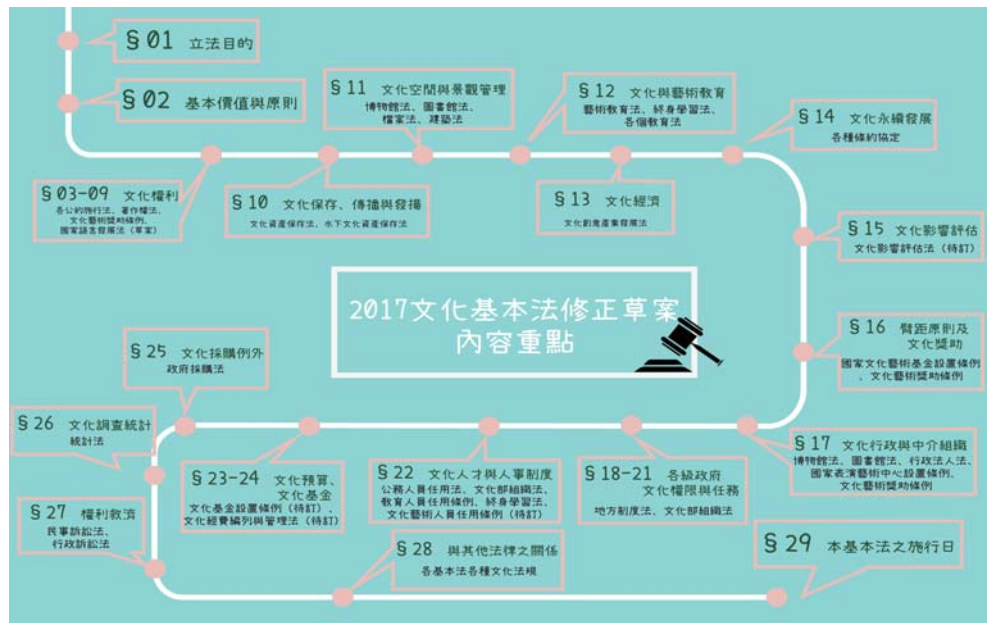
§ 01 立法目的

§ 02 基本價值與原則

§ 03-09 文化權利
各公約施行法、著作權法、文化藝術獎助條例、國家語言發展法（草案）

§ 10 文化保存、傳播與發揚
文化資產保存法、水下文化資產保存法

§ 11 文化空間與景觀管理
博物館法、圖書館法、檔案法、建築法

§ 12 文化與藝術教育
藝術教育法、終身學習法、各個教育法

§ 13 文化經濟
文化創意產業發展法

§ 14 文化永續發展
各種條約協定

§ 15 文化影響評估
文化影響評估法（待訂）

2017文化基本法修正草案
內容重點

§ 16 臂距原則及文化獎助
國家文化藝術基金會設置條例、文化藝術獎助條例

§ 25 文化採購例外
政府採購法

§ 26 文化調查統計
統計法

§ 23-24 文化預算、文化基金
文化基金設置條例（待訂）、文化經費編列與管理法（待訂）

§ 22 文化人才與人事制度
公務人員任用法、文化部組織法、教育人員任用條例、終身學習法、文化藝術人員任用條例（待訂）

§ 18-21 各級政府文化權限與任務
地方制度法、文化部組織法

§ 17 文化行政與中介組織
博物館法、圖書館法、行政法人法、國家表演藝術中心設置條例、文化藝術獎助條例

§ 27 權利救濟
民事訴訟法、行政訴訟法

§ 28 與其他法律之關係
各基本法各種文化法規

§ 29 本基本法之施行日